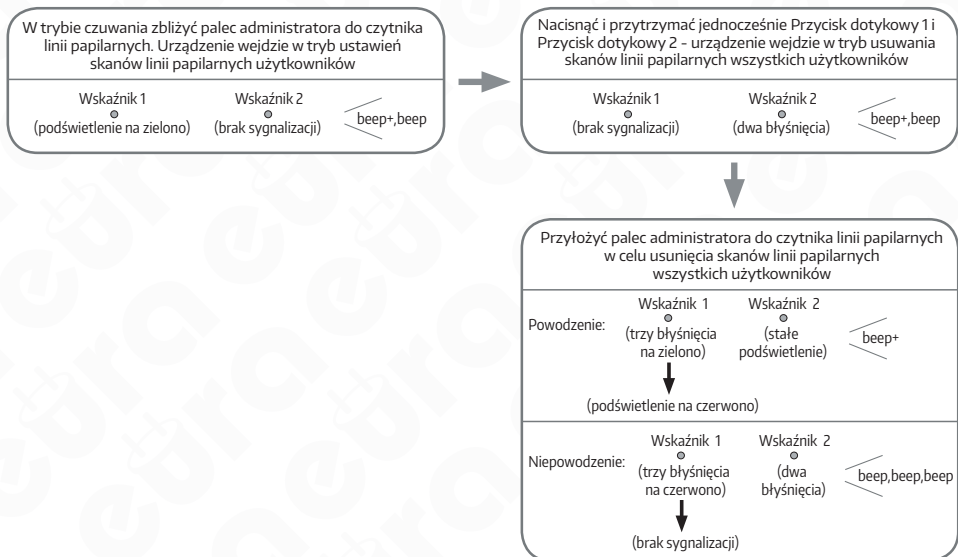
W trybie czuwania zbliżyć palec administratora do czytnika linii papilarnych. Urządzenie wejdzie w tryb ustawień skanów linii papilarnych użytkowników

Wskaźnik 1
(podświetlenie na zielono)

Wskaźnik 2
(brak sygnalizacji)

beep+,beep

Nacisnąć i przytrzymać jednocześnie Przycisk dotykowy 1 i Przycisk dotykowy 2 - urządzenie wejdzie w tryb usuwania skanów linii papilarnych wszystkich użytkowników

Wskaźnik 1
(brak sygnalizacji)

Wskaźnik 2
(dwa błyśnięcia)

beep+,beep

Przyłożyć palec administratora do czytnika linii papilarnych w celu usunięcia skanów linii papilarnych wszystkich użytkowników

Powodzenie:

Wskaźnik 1
(trzy błyśnięcia na zielono)

Wskaźnik 2
(stałe podświetlenie)

beep+

(podświetlenie na czerwono)

Niepowodzenie:

Wskaźnik 1
(trzy błyśnięcia na czerwono)

Wskaźnik 2
(dwa błyśnięcia)

beep,beep,beep

(brak sygnalizacji)